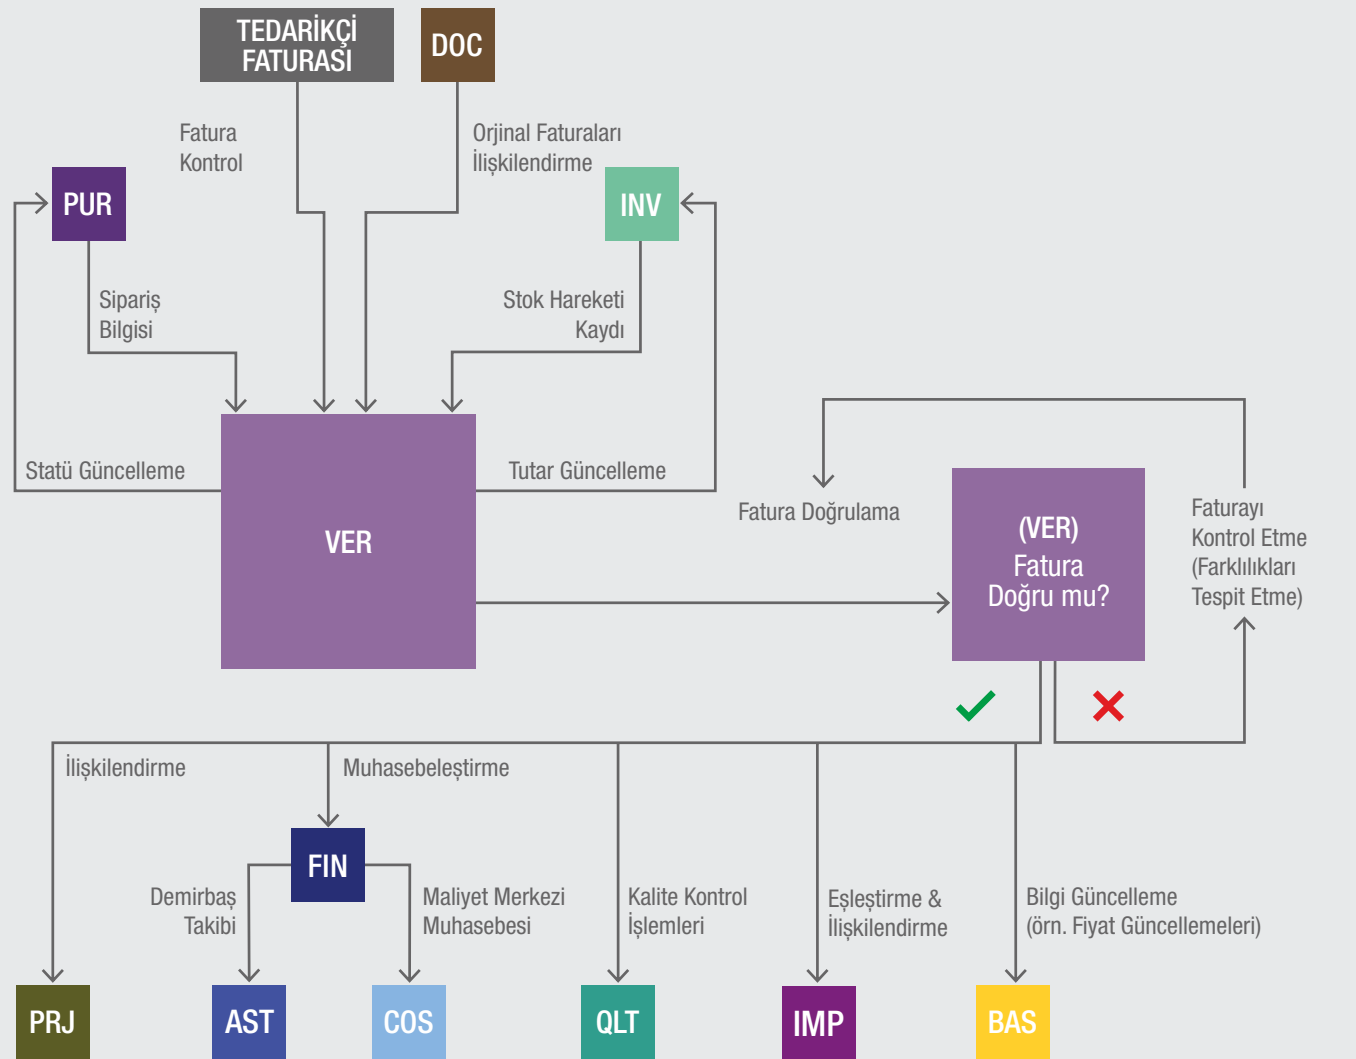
TEDARİKÇİ FATURASI

DOC

Fatura Kontrol

Orjinal Faturaları İlişkilendirme

PUR

INV

Sipariş Bilgisi

Stok Hareketi Kaydı

Statü Güncelleme

VER

Tutar Güncelleme

Fatura Doğrulama

(VER) Fatura Doğru mu?

Faturayı Kontrol Etme (Farklılıkları Tespit Etme)

İlişkilendirme

Muhasebeleştirme

FIN

Demirbaş Takibi

Maliyet Merkezi Muhasebesi

Kalite Kontrol İşlemleri

Eşleştirme & İlişkilendirme

Bilgi Güncelleme (örn. Fiyat Güncellemeleri)

PRJ

AST

COS

QLT

IMP

BAS